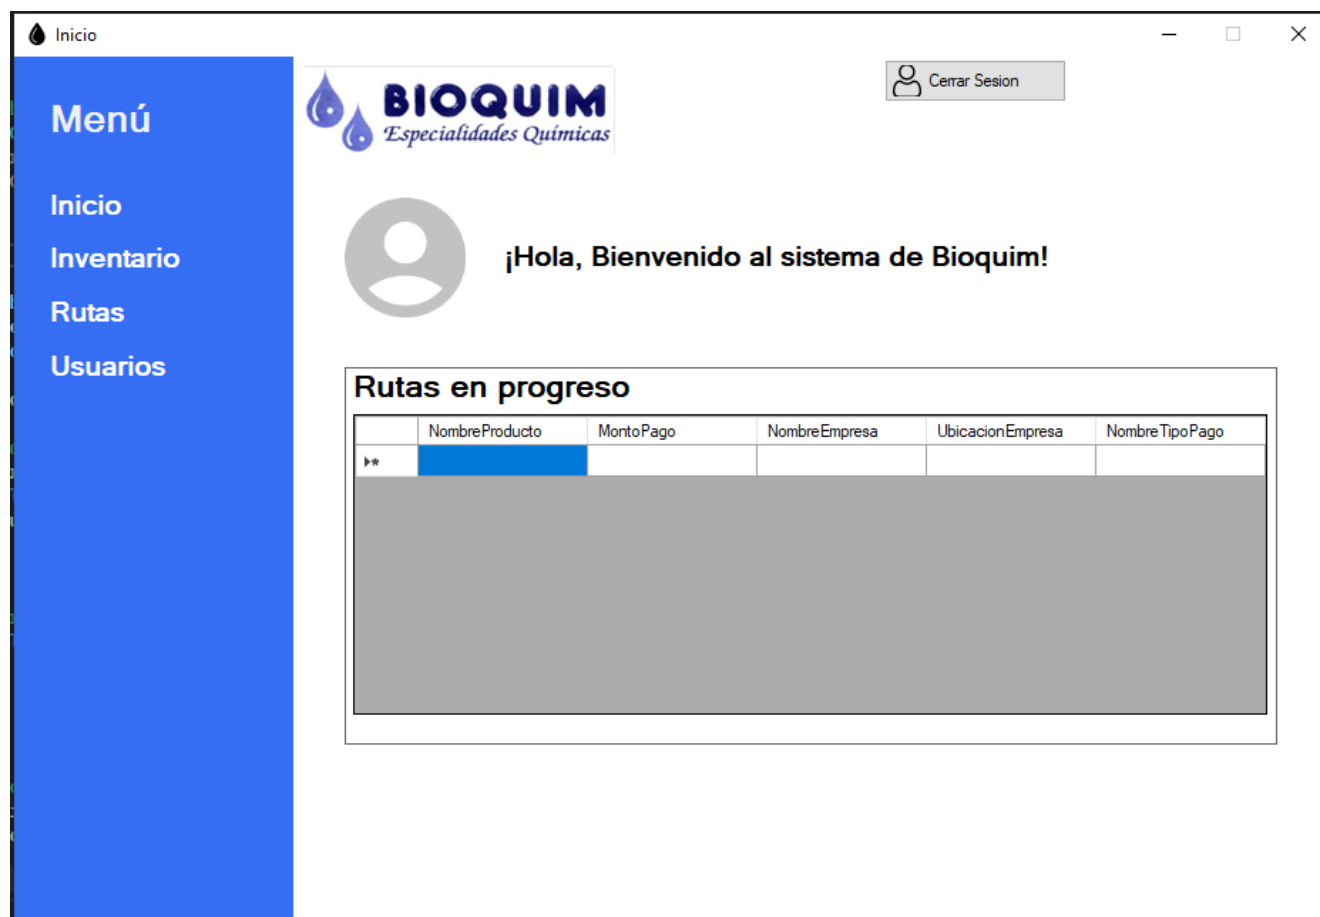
Inicio

Menú

Inicio
Inventario
Rutas
Usuarios

BIOQUIM
Especialidades Químicas

Cerrar Sesion

¡Hola, Bienvenido al sistema de Bioquim!

Rutas en progreso

| | NombreProducto | MontoPago | NombreEmpresa | UbicacionEmpresa | NombreTipoPago |
|---|---|---|---|---|---|
| ▸* | | | | | |